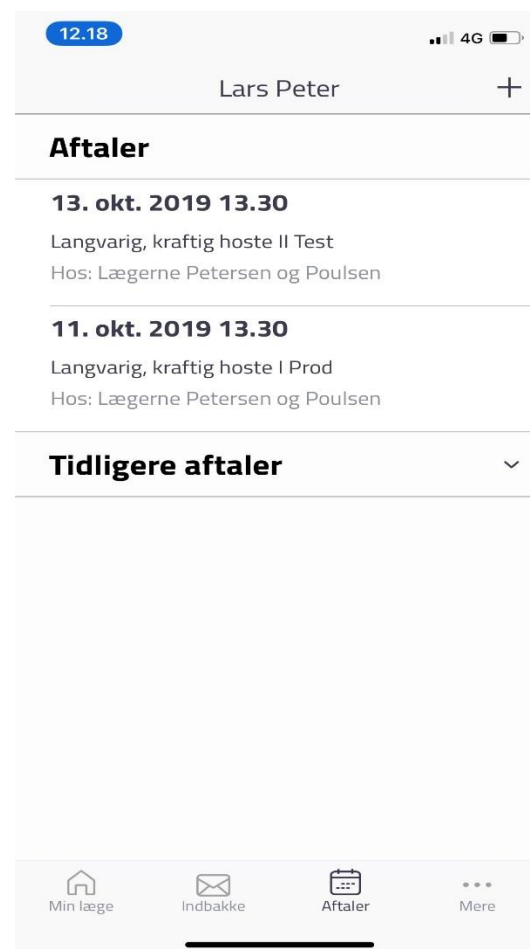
12.18

4G

Lars Peter

+

Aftaler

13. okt. 2019 13.30

Langvarig, kraftig hoste II Test

Hos: Lægerne Petersen og Poulsen

11. okt. 2019 13.30

Langvarig, kraftig hoste I Prod

Hos: Lægerne Petersen og Poulsen

Tidligere aftaler

Min læge

Indbakke

Aftaler

Mere